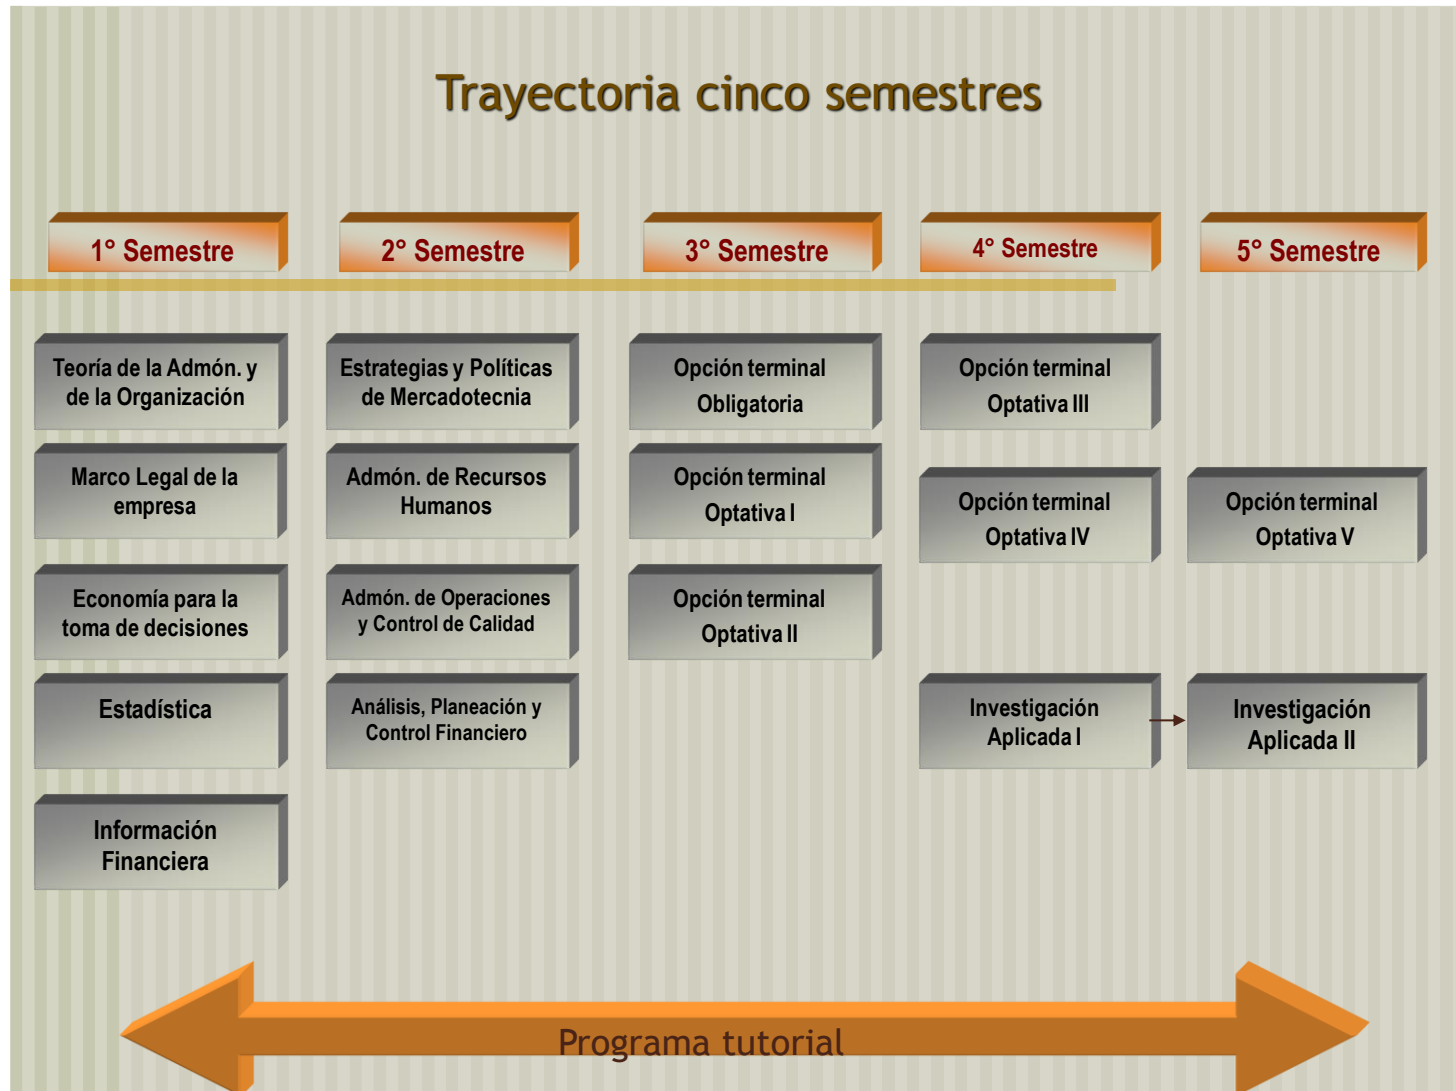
Trayectoria cinco semestres

1° Semestre

Teoría de la Admón. y de la Organización

Marco Legal de la empresa

Economía para la toma de decisiones

Estadística

Información Financiera

2° Semestre

Estrategias y Políticas de Mercadotecnia

Admón. de Recursos Humanos

Admón. de Operaciones y Control de Calidad

Análisis, Planeación y Control Financiero

3° Semestre

Opción terminal Obligatoria

Opción terminal Optativa I

Opción terminal Optativa II

4° Semestre

Opción terminal Optativa III

Opción terminal Optativa IV

Investigación Aplicada I

5° Semestre

Opción terminal Optativa V

Investigación Aplicada II

Programa tutorial